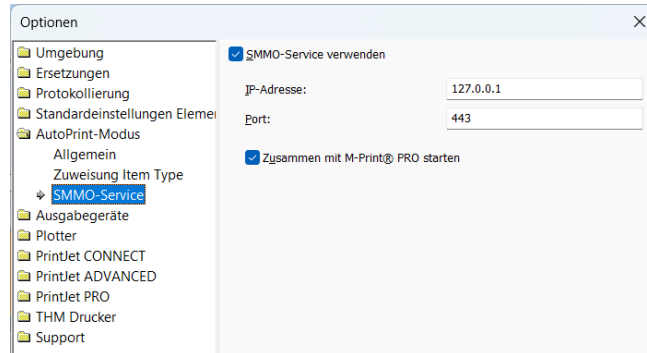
Optionen

Umgebung
Ersetzungen
Protokollierung
Standardeinstellungen Elemer
AutoPrint-Modus
Allgemein
Zuweisung Item Type
SMMO-Service
Ausgabegeräte
Plotter
PrintJet CONNECT
PrintJet ADVANCED
PrintJet PRO
THM Drucker
Support

SMMO-Service verwenden

IP-Adresse: 127.0.0.1

Port: 443

Zusammen mit M-Print® PRO starten